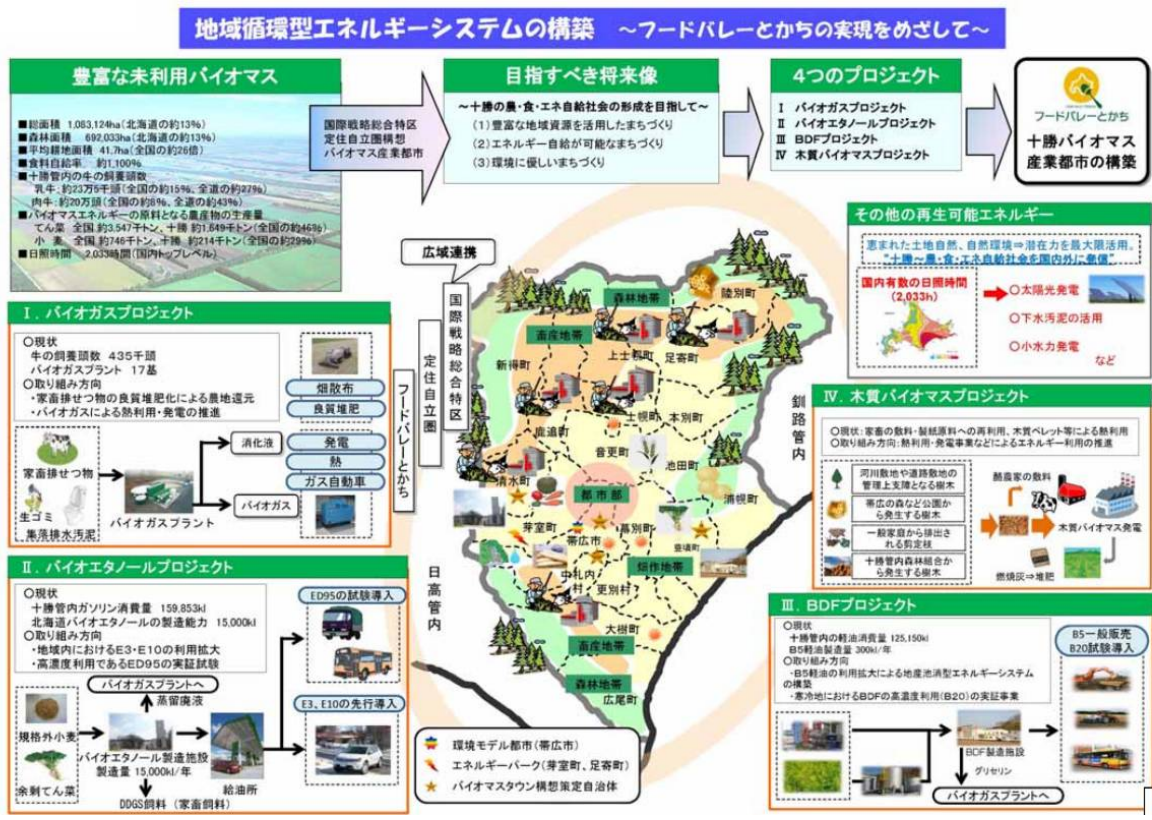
地域循環型エネルギーシステムの構築　～フードバレーとかちの実現をめざして～

豊富な未利用バイオマス

■総面積　1,083,124ha（北海道の約13%）
■森林面積　692,033ha（北海道の約13%）
■平均耕地面積　41.7ha（全国の約26倍）
■食料自給率　約1,100%
■十勝管内の牛の飼養頭数
　乳牛：約23万5千頭（全国の約15%、全道の約27%）
　肉牛：約20万頭（全国の約6%、全道の約43%）
■バイオマスエネルギーの原料となる農産物の生産量
　てん菜　全国 約3,547千トン、十勝 約1,649千トン（全国の約46%）
　小麦　全国 約746千トン、十勝 約214千トン（全国の約29%）
■日照時間　2,033時間（国内トップレベル）

国際戦略総合特区
定住自立圏構想
バイオマス産業都市

目指すべき将来像

～十勝の農・食・エネ自給社会の形成を目指して～
（1）豊富な地域資源を活用したまちづくり
（2）エネルギー自給が可能なまちづくり
（3）環境に優しいまちづくり

4つのプロジェクト

Ⅰ　バイオガスプロジェクト
Ⅱ　バイオエタノールプロジェクト
Ⅲ　BDFプロジェクト
Ⅳ　木質バイオマスプロジェクト

フードバレーとかち
十勝バイオマス産業都市の構築

Ⅰ．バイオガスプロジェクト

○現状
　牛の飼養頭数　435千頭
　バイオガスプラント　17基
○取り組み方向
・家畜排せつ物の良質堆肥化による農地還元
・バイオガスによる熱利用・発電の推進

散布
良質堆肥
消化液
発電
熱
ガス自動車
家畜排せつ物
生ゴミ
集落排水汚泥
バイオガスプラント
バイオガス

Ⅱ．バイオエタノールプロジェクト

○現状
　十勝管内ガソリン消費量　159,853kl
　北海道バイオエタノールの製造能力　15,000kl
○取り組み方向
・地域内におけるE3・E10の利用拡大
・高濃度利用であるED95の実証試験

ED95の試験導入
バイオガスプラントへ
蒸留廃液
規格外小麦
余剰てん菜
バイオエタノール製造施設
製造量 15,000kl/年
給油所
DDGS飼料（家畜飼料）
E3、E10の先行導入

広域連携
国際戦略総合特区
定住自立圏
フードバレーとかち

森林地帯
畜産地帯
陸別町
足寄町
上士幌町
新得町
士幌町
本別町
鹿追町
音更町
池田町
清水町
都市部
浦幌町
芽室町
幕別町
帯広市
豊頃町
中札内村
更別村
畑作地帯
大樹町
畜産地帯
森林地帯
広尾町

日高管内
釧路管内

環境モデル都市（帯広市）
エネルギーパーク（芽室町、足寄町）
バイオマスタウン構想策定自治体

その他の再生可能エネルギー

恵まれた土地自然、自然環境⇒潜在力を最大限活用。
"十勝～農・食・エネ自給社会を国内外に発信"

国内有数の日照時間
（2,033h）
○太陽光発電
○下水汚泥の活用
○小水力発電
など

Ⅳ．木質バイオマスプロジェクト

○現状：家畜の敷料・製紙原料への再利用、木質ペレット等による熱利用
○取り組み方向：熱利用・発電事業などによるエネルギー利用の推進

河川敷地や道路敷地の管理上支障となる樹木
帯広の森など公園から発生する樹木
一般家庭から排出される剪定枝
十勝管内森林組合から発生する樹木
酪農家の敷料
木質バイオマス発電
燃焼灰⇒堆肥

Ⅲ．BDFプロジェクト

○現状
　十勝管内の軽油消費量　125,150kl
　B5軽油製造量　300kl／年
○取り組み方向
・B5軽油の利用拡大による地産地消型エネルギーシステムの構築
・寒冷地におけるBDFの高濃度利用（B20）の実証事業

B5一般販売
B20試験導入
BDF製造施設
グリセリン
バイオガスプラントへ